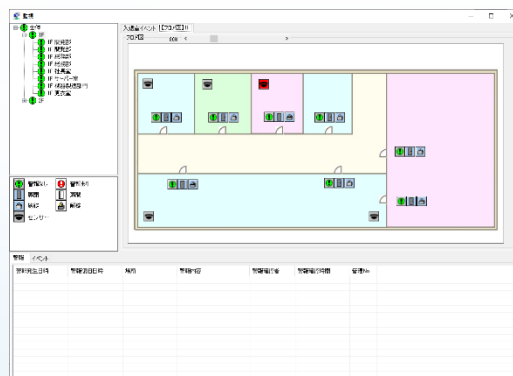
監視

全体
1F
1F 経理部
1F 開発部
1F 経営部
1F 技術部
1F 社長室
1F サーバー室
1F 経営管理部門
1F 来客室
2F

入退室イベント [フロア区分]
フロア図

警報なし
警報あり
開錠
施錠
施錠
解錠
センサー

警報
イベント

警報発生日時
警報確認日時
場所
警報内容
警報確認者
警報確認日時
管理No